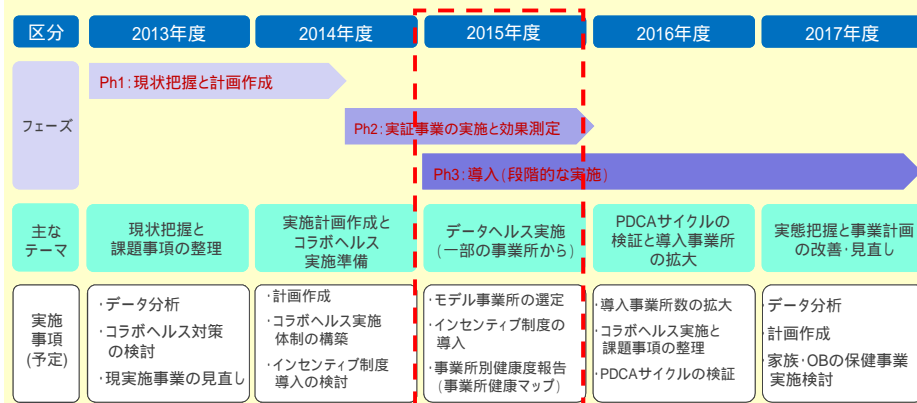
| 区分 | 2013年度 | 2014年度 | 2015年度 | 2016年度 | 2017年度 |
|---|---|---|---|---|---|
| フェーズ | Ph1：現状把握と計画作成 | Ph2：実証事業の実施と効果測定 | Ph3：導入（段階的な実施） | | |
| 主なテーマ | 現状把握と課題事項の整理 | 実施計画作成とコラボヘルス実施準備 | データヘルス実施（一部の事業所から） | PDCAサイクルの検証と導入事業所の拡大 | 実態把握と事業計画の改善・見直し |
| 実施事項(予定) | ・データ分析 ・コラボヘルス対策の検討 ・現実施事業の見直し | ・計画作成 ・コラボヘルス実施体制の構築 ・インセンティブ制度導入の検討 | ・モデル事業所の選定 ・インセンティブ制度の導入 ・事業所別健康度報告（事業所健康マップ） | ・導入事業所数の拡大 ・コラボヘルス実施と課題事項の整理 ・PDCAサイクルの検証 | ・データ分析 ・計画作成 ・家族・OBの保健事業実施検討 |